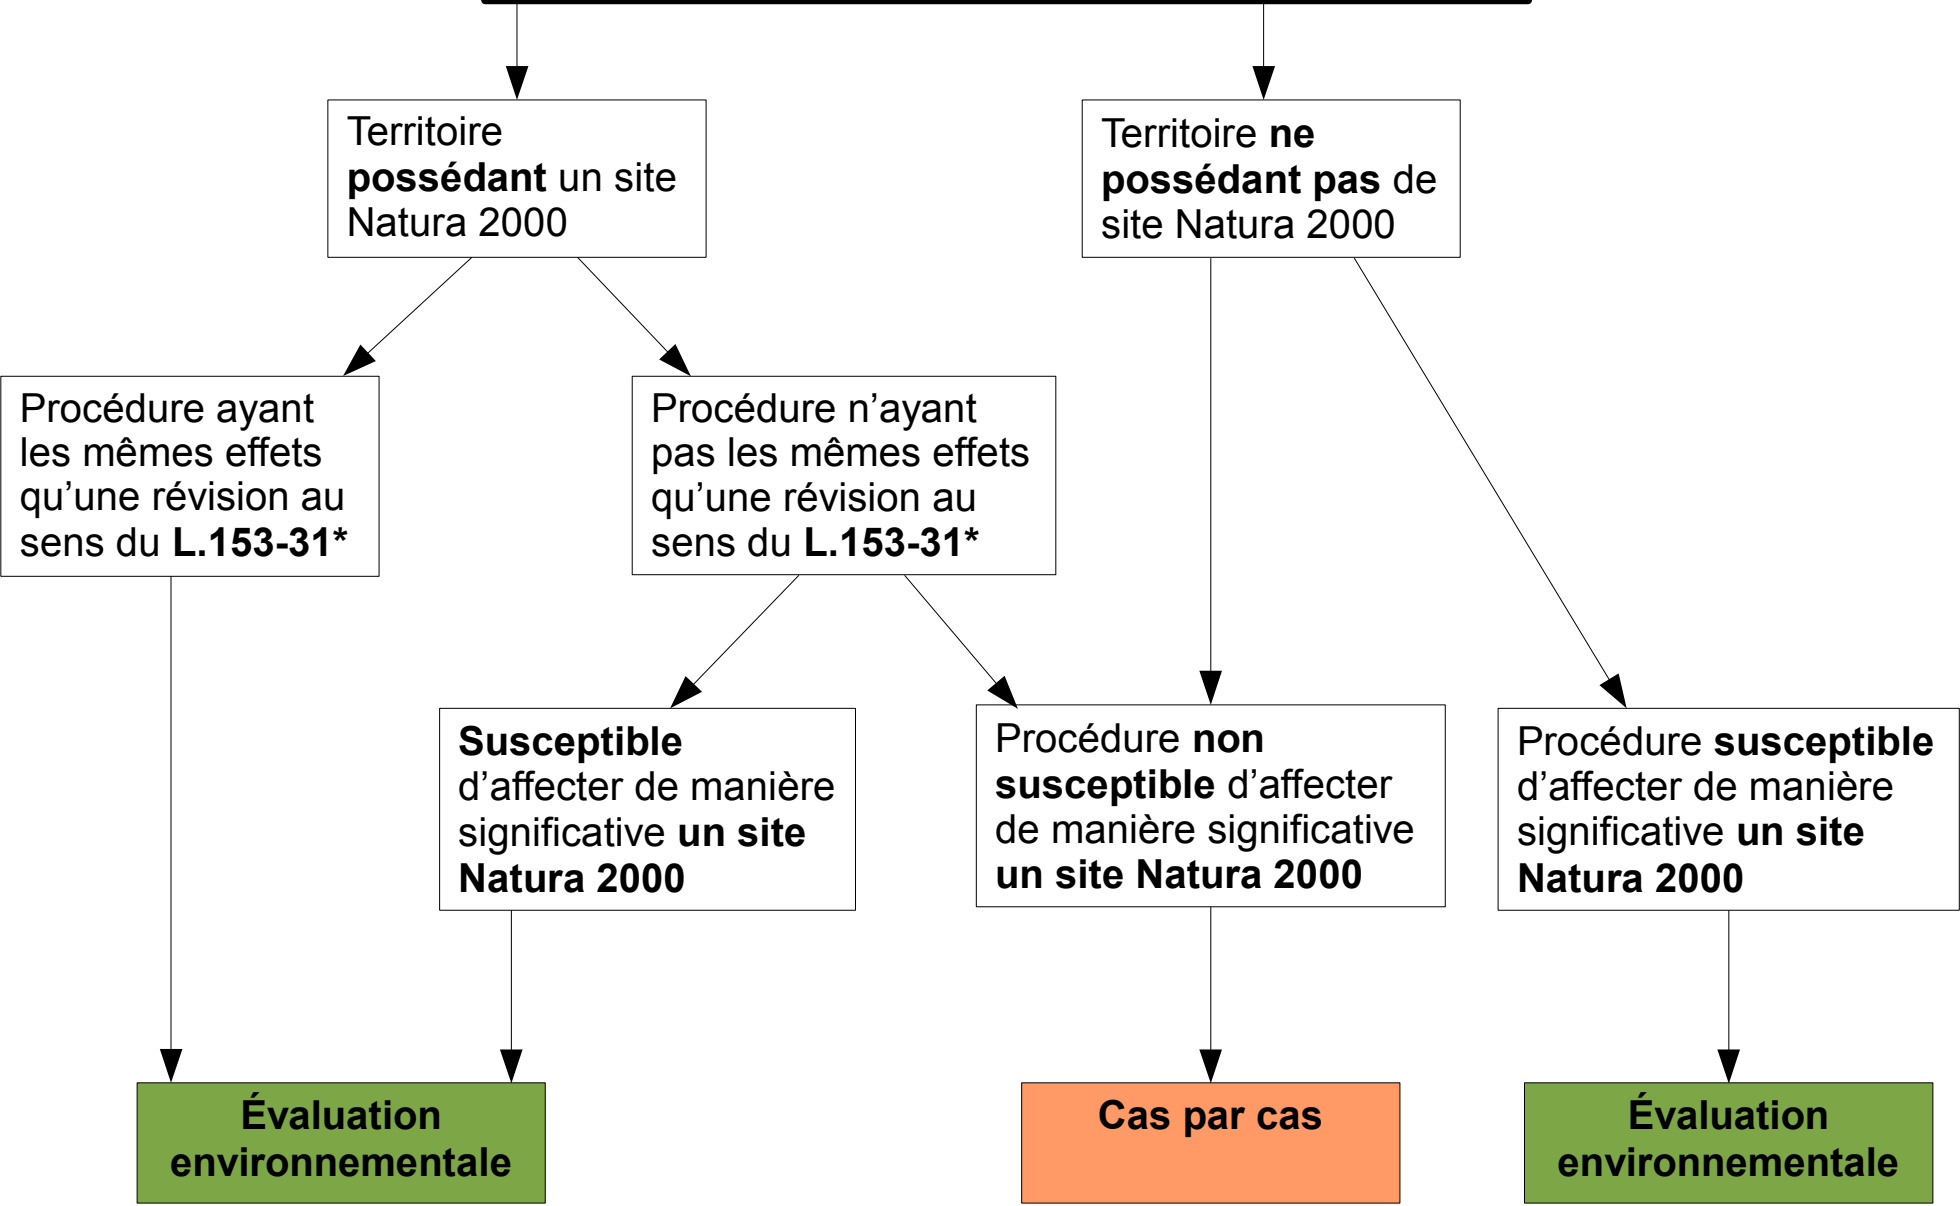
Territoire **possédant** un site Natura 2000

Territoire **ne possédant pas** de site Natura 2000

Procédure ayant les mêmes effets qu’une révision au sens du **L.153-31***

Procédure n’ayant pas les mêmes effets qu’une révision au sens du **L.153-31***

**Susceptible** d’affecter de manière significative **un site Natura 2000**

Procédure **non susceptible** d’affecter de manière significative **un site Natura 2000**

Procédure **susceptible** d’affecter de manière significative **un site Natura 2000**

**Évaluation environnementale**

**Cas par cas**

**Évaluation environnementale**